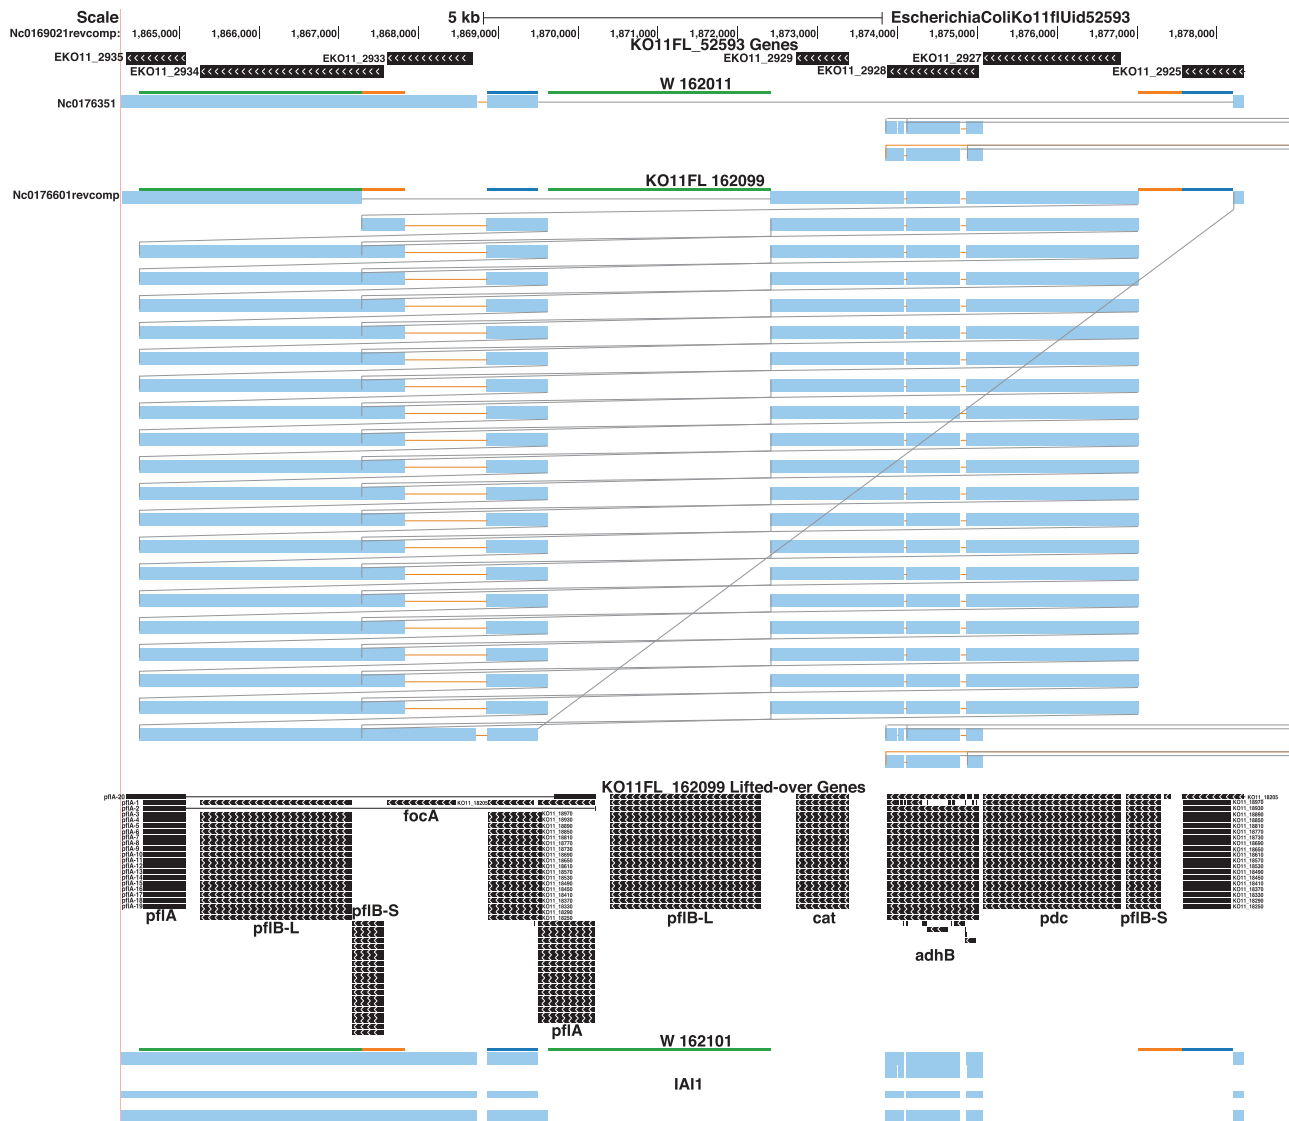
Scale 5 kb EscherichiaColiKo11flUid52593
Nc0169021revcomp: 1,865,000 1,866,000 1,867,000 1,868,000 1,869,000 1,870,000 1,871,000 1,872,000 1,873,000 1,874,000 1,875,000 1,876,000 1,877,000 1,878,000

KO11FL_52593 Genes
EKO11_2935 EKO11_2933 EKO11_2929 EKO11_2927
EKO11_2934 EKO11_2928 EKO11_2925

W 162011
Nc0176351

KO11FL 162099
Nc0176601revcomp

KO11FL_162099 Lifted-over Genes
pflA-20
pflA-1
pflA-2
pflA-3
pflA-4
pflA-5
pflA-6
pflA-7
pflA-8
pflA-9
pflA-10
pflA-11
pflA-12
pflA-13
pflA-14
pflA-15
pflA-16
pflA-17
pflA-18
pflA-19
focA
KO11_18205
KO11_18970
KO11_18930
KO11_18890
KO11_18850
KO11_18810
KO11_18770
KO11_18730
KO11_18690
KO11_18650
KO11_18610
KO11_18570
KO11_18530
KO11_18490
KO11_18450
KO11_18410
KO11_18370
KO11_18330
KO11_18290
KO11_18250
pflA pflB-L pflB-S pflB-L cat pdc pflB-S
adhB
pflA

W 162101

IAI1